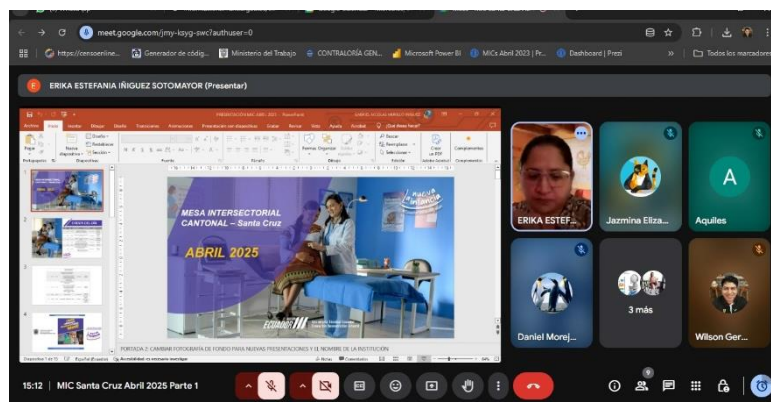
meet.google.com/jmy-ksyg-swc?authuser=0

https://censoenline... Generador de códig... Ministerio del Trabajo CONTRALORÍA GEN... Microsoft Power BI MICs Abril 2023 | Pr... Dashboard | Presi » Todos los marcadores

E ERIKA ESTEFANIA IÑIGUEZ SOTOMAYOR (Presentar)

PRESENTACION MIC ABRIL 2025 - PowerPoint

Archivo Inicio Insertar Diseño Transiciones Animaciones Presentación con diapositivas Grabar Revisar Vista Ayuda Acrobat ¿Qué desea hacer?

Pegar Nueva diapositiva Sección Portapapeles Diapositivas Fuente Párrafo Dibujo Edición Crear un PDF Complementos Buscar Reemplazar Seleccionar

MESA INTERSECTORIAL CANTONAL – Santa Cruz

ABRIL 2025

ECUADOR

PORTADA 2: CAMBIAR FOTOGRAFÍA DE FONDO PARA NUEVAS PRESENTACIONES Y EL NOMBRE DE LA INSTITUCIÓN

Diapositiva 1 de 17 Español (Ecuador) Accesibilidad: es necesario investigar Notas Comentarios

ERIKA ESTEF... Jazmina Eliza... A Aquiles

Daniel Morej... 3 más Wilson Ger...

15:12 | MIC Santa Cruz Abril 2025 Parte 1